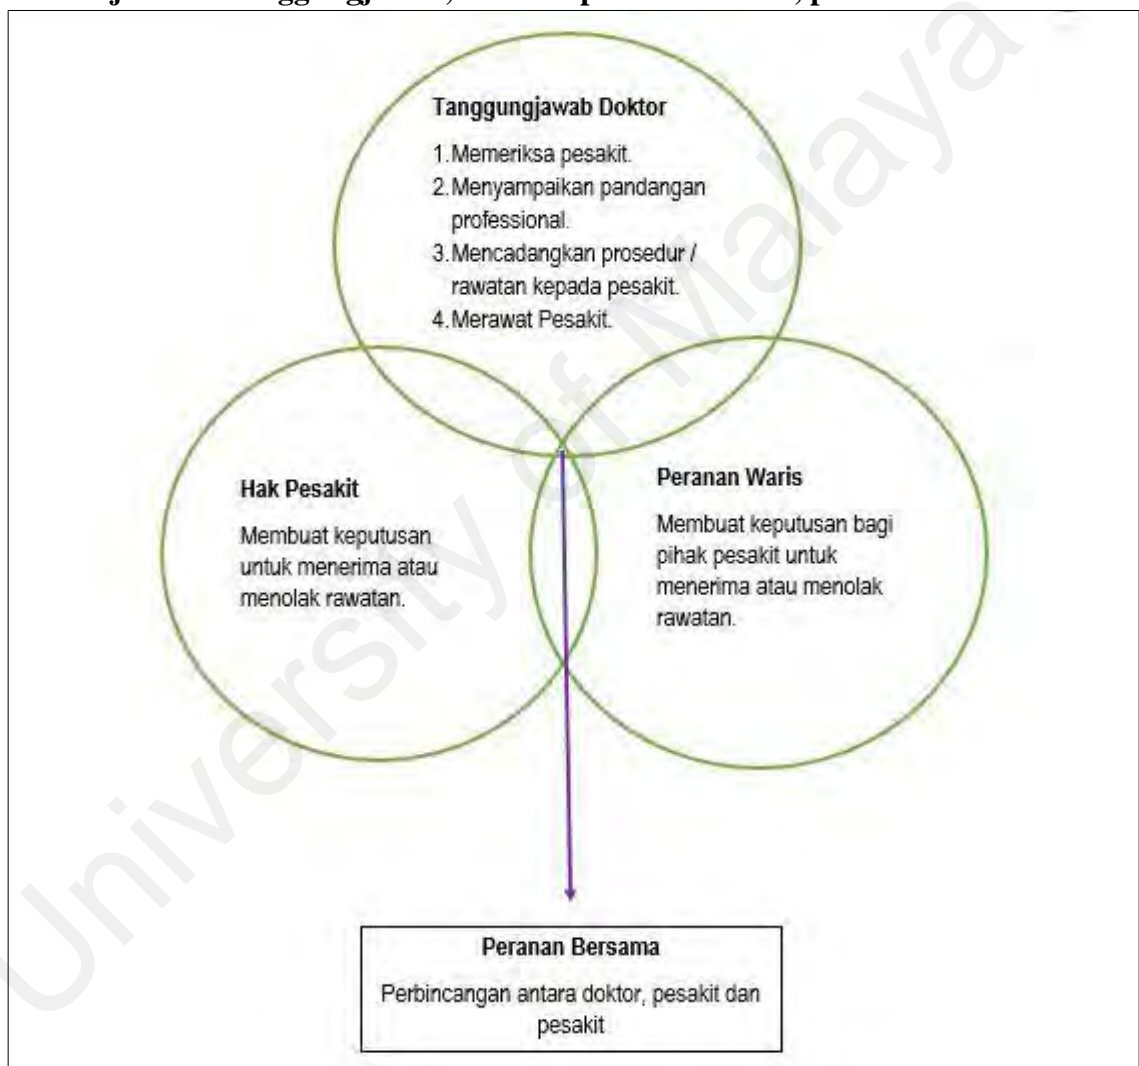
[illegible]

Tanggungjawab Doktor

1. Memeriksa pesakit.
2. Menyampaikan pandangan professional.
3. Mencadangkan prosedur / rawatan kepada pesakit.
4. Merawat Pesakit.

Hak Pesakit

Membuat keputusan untuk menerima atau menolak rawatan.

Peranan Waris

Membuat keputusan bagi pihak pesakit untuk menerima atau menolak rawatan.

Peranan Bersama

Perbincangan antara doktor, pesakit dan pesakit

University of Malaya